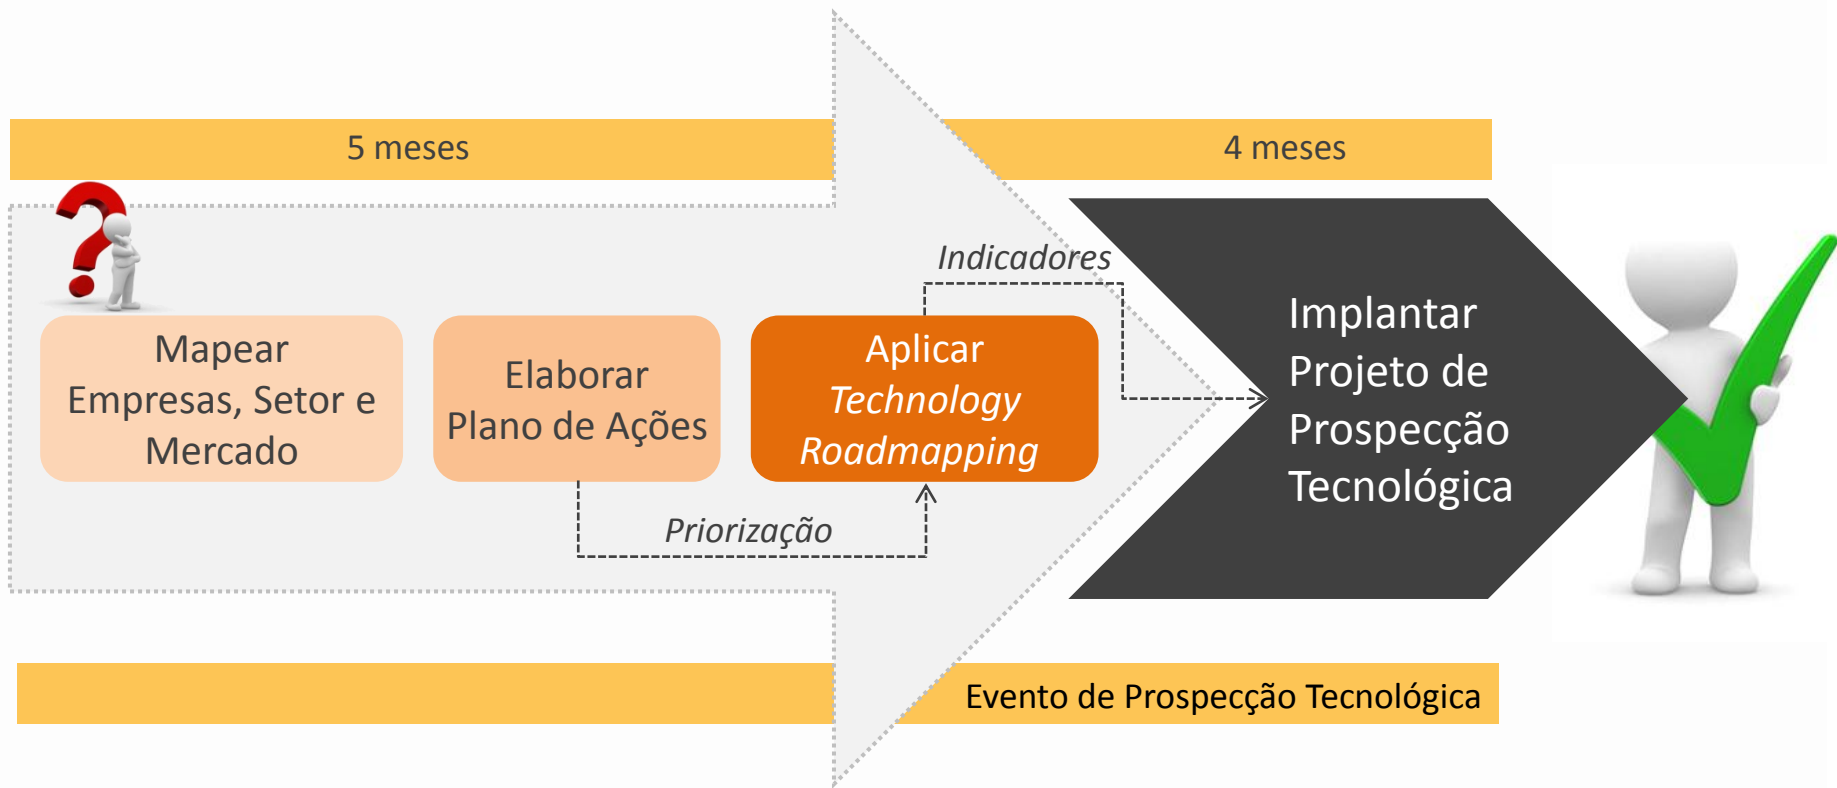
5 meses

4 meses

Indicadores

Mapear Empresas, Setor e Mercado

Elaborar Plano de Ações

Aplicar *Technology Roadmapping*

Implantar Projeto de Prospecção Tecnológica

Priorização

Evento de Prospecção Tecnológica